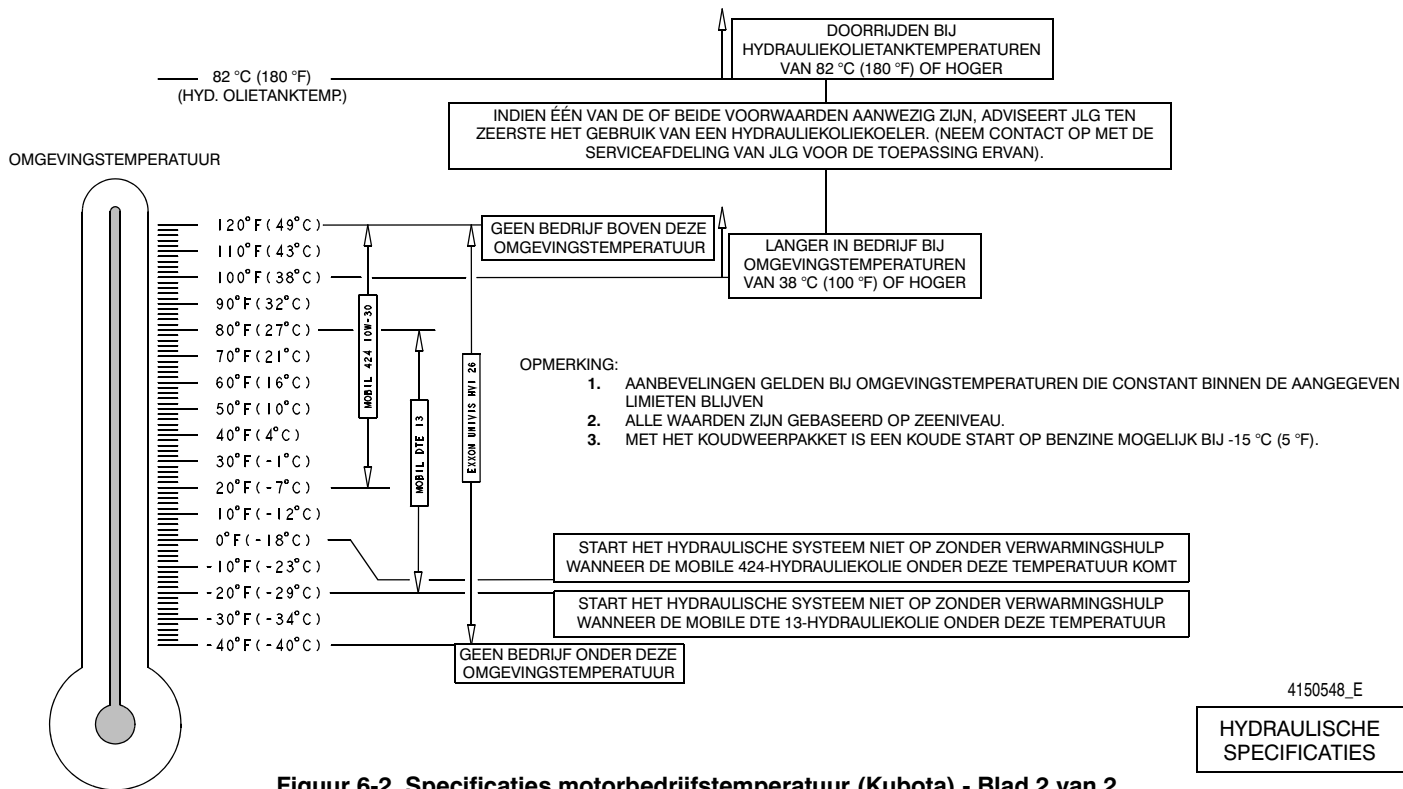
DOORRIJDEN BIJ HYDRAULIEKOLIETANKTEMPERATUREN VAN 82 °C (180 °F) OF HOGER

82 °C (180 °F)
(HYD. OLIETANKTEMP.)

INDIEN ÉÉN VAN DE OF BEIDE VOORWAARDEN AANWEZIG ZIJN, ADVISEERT JLG TEN ZEERSTE HET GEBRUIK VAN EEN HYDRAULIEKOLIEKOELER. (NEEM CONTACT OP MET DE SERVICEAFDELING VAN JLG VOOR DE TOEPASSING ERVAN).

OMGEVINGSTEMPERATUUR

120°F(49°C)
110°F(43°C)
100°F(38°C)
90°F(32°C)
80°F(27°C)
70°F(21°C)
60°F(16°C)
50°F(10°C)
40°F(4°C)
30°F(-1°C)
20°F(-7°C)
10°F(-12°C)
0°F(-18°C)
-10°F(-23°C)
-20°F(-29°C)
-30°F(-34°C)
-40°F(-40°C)

GEEN BEDRIJF BOVEN DEZE OMGEVINGSTEMPERATUUR

LANGER IN BEDRIJF BIJ OMGEVINGSTEMPERATUREN VAN 38 °C (100 °F) OF HOGER

MOBIL 424 10W-30

MOBIL DTE 13

EXXON UNIVIS HVI 26

OPMERKING:
1. AANBEVELINGEN GELDEN BIJ OMGEVINGSTEMPERATUREN DIE CONSTANT BINNEN DE AANGEGEVEN LIMIETEN BLIJVEN
2. ALLE WAARDEN ZIJN GEBASEERD OP ZEENIVEAU.
3. MET HET KOUDWEERPAKKET IS EEN KOUDE START OP BENZINE MOGELIJK BIJ -15 °C (5 °F).

START HET HYDRAULISCHE SYSTEEM NIET OP ZONDER VERWARMINGSHULP WANNEER DE MOBILE 424-HYDRAULIEKOLIE ONDER DEZE TEMPERATUUR KOMT

START HET HYDRAULISCHE SYSTEEM NIET OP ZONDER VERWARMINGSHULP WANNEER DE MOBILE DTE 13-HYDRAULIEKOLIE ONDER DEZE TEMPERATUUR

GEEN BEDRIJF ONDER DEZE OMGEVINGSTEMPERATUUR

4150548_E

HYDRAULISCHE SPECIFICATIES

Figuur 6-2. Specificaties motorbedrijfstemperatuur (Kubota) - Blad 2 van 2